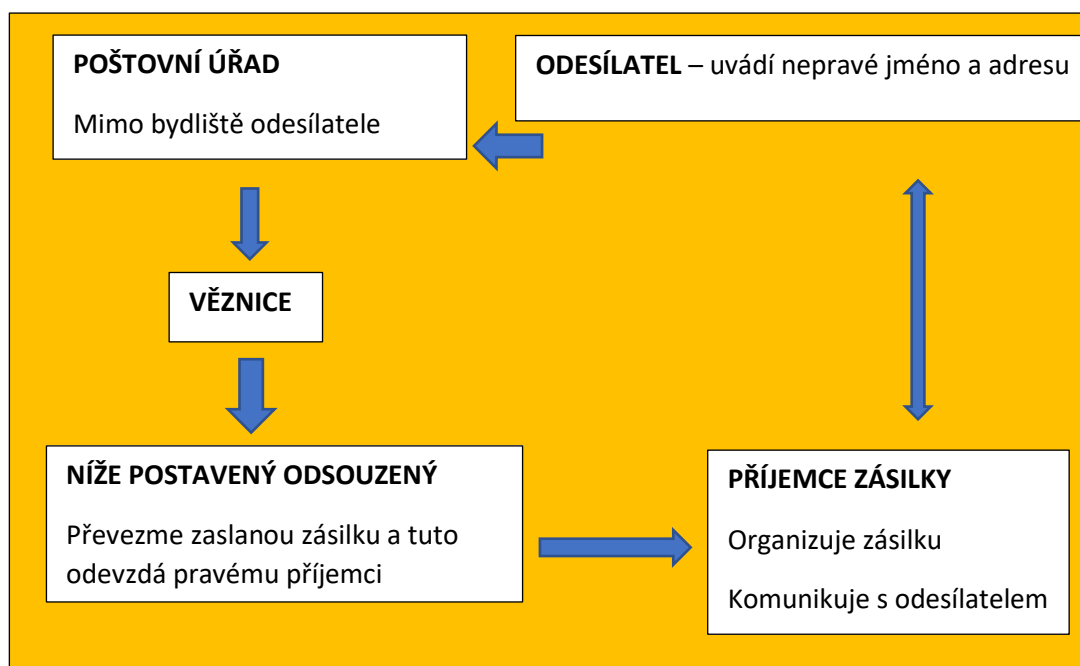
POŠTOVNÍ ÚŘAD

Mimo bydliště odesílatele

ODESÍLATEL – uvádí nepravé jméno a adresu

VĚZNICE

NÍŽE POSTAVENÝ ODSOUZENÝ

Převezme zaslanou zásilku a tuto odevzdá pravému příjemci

PŘÍJEMCE ZÁSILKY

Organizuje zásilku

Komunikuje s odesílatelem